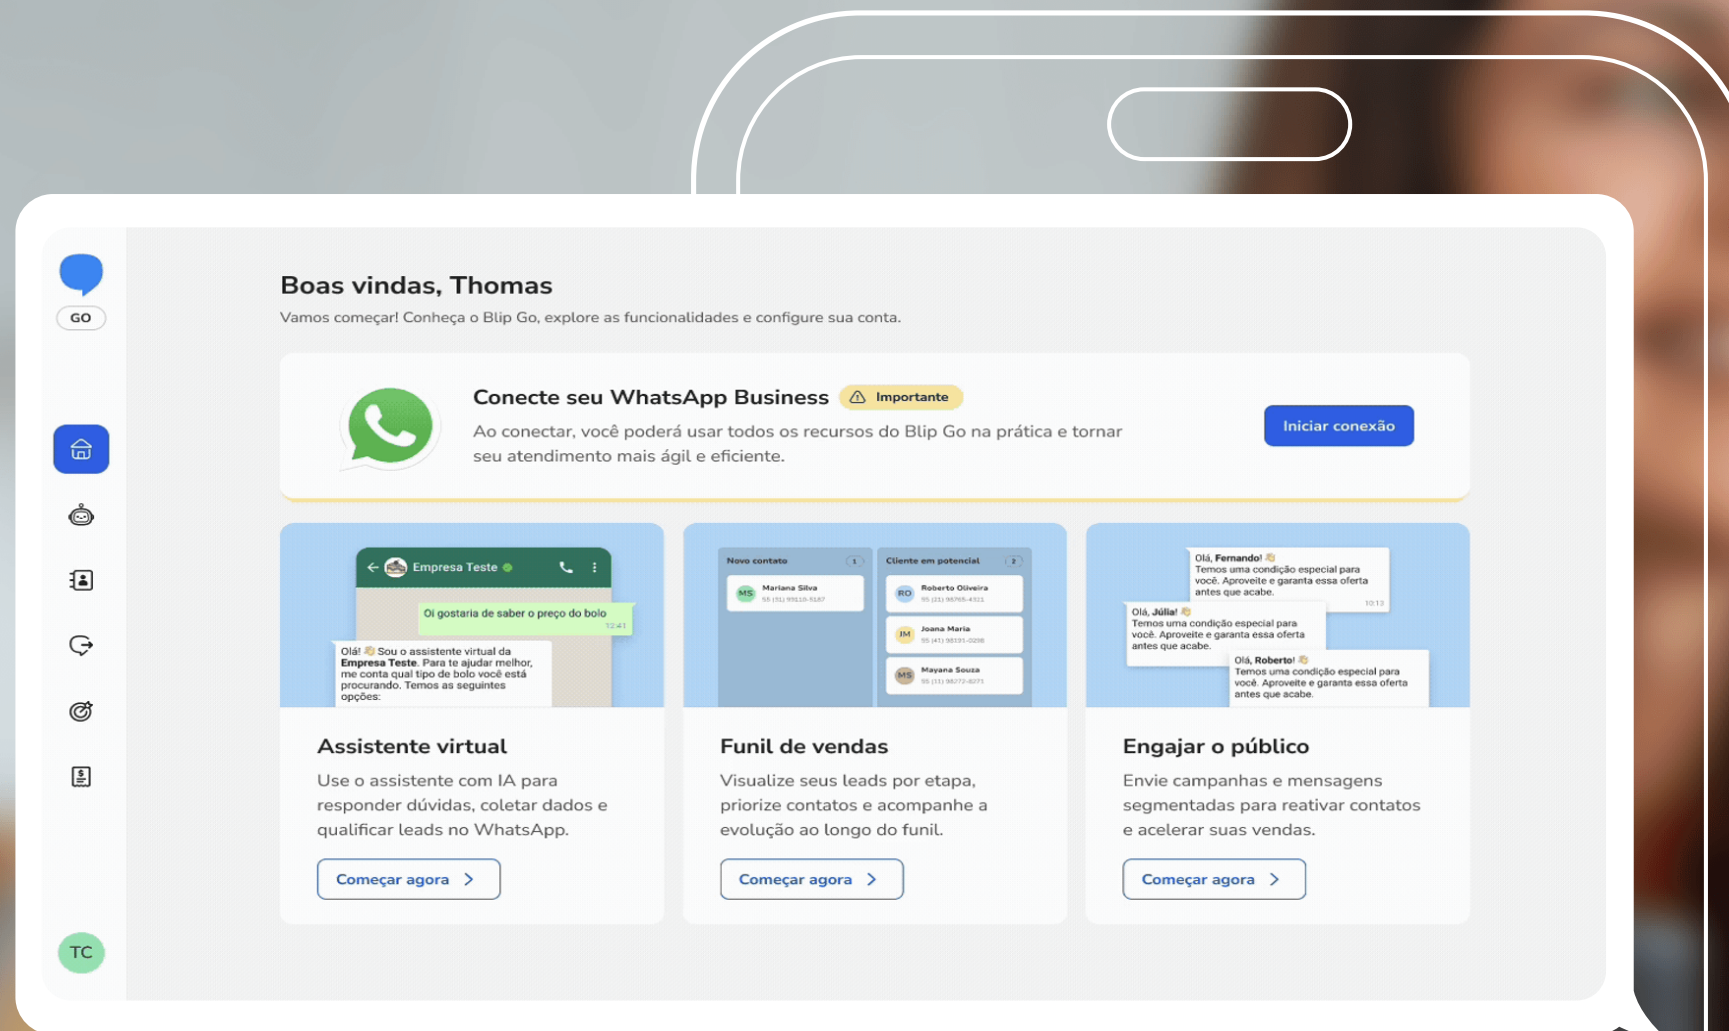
GO

Boas vindas, Thomas

Vamos começar! Conheça o Blip Go, explore as funcionalidades e configure sua conta.

Conecte seu WhatsApp Business Importante

Ao conectar, você poderá usar todos os recursos do Blip Go na prática e tornar seu atendimento mais ágil e eficiente.

Iniciar conexão

Empresa Teste

Oi gostaria de saber o preço do bolo 12:41

Olá! Sou o assistente virtual da Empresa Teste. Para te ajudar melhor, me conta qual tipo de bolo você está procurando. Temos as seguintes opções:

Assistente virtual

Use o assistente com IA para responder dúvidas, coletar dados e qualificar leads no WhatsApp.

Começar agora

Novo contato 1

MS Mariana Silva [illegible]

Cliente em potencial 2

RO Roberto Oliveira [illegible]

JM Joana Maria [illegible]

MS Mayana Souza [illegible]

Funil de vendas

Visualize seus leads por etapa, priorize contatos e acompanhe a evolução ao longo do funil.

Começar agora

Olá, Fernando! Temos uma condição especial para você. Aproveite e garanta essa oferta antes que acabe. 10:13

Olá, Júlia! Temos uma condição especial para você. Aproveite e garanta essa oferta antes que acabe.

Olá, Roberto! Temos uma condição especial para você. Aproveite e garanta essa oferta antes que acabe.

Engajar o público

Envie campanhas e mensagens segmentadas para reativar contatos e acelerar suas vendas.

Começar agora

TC